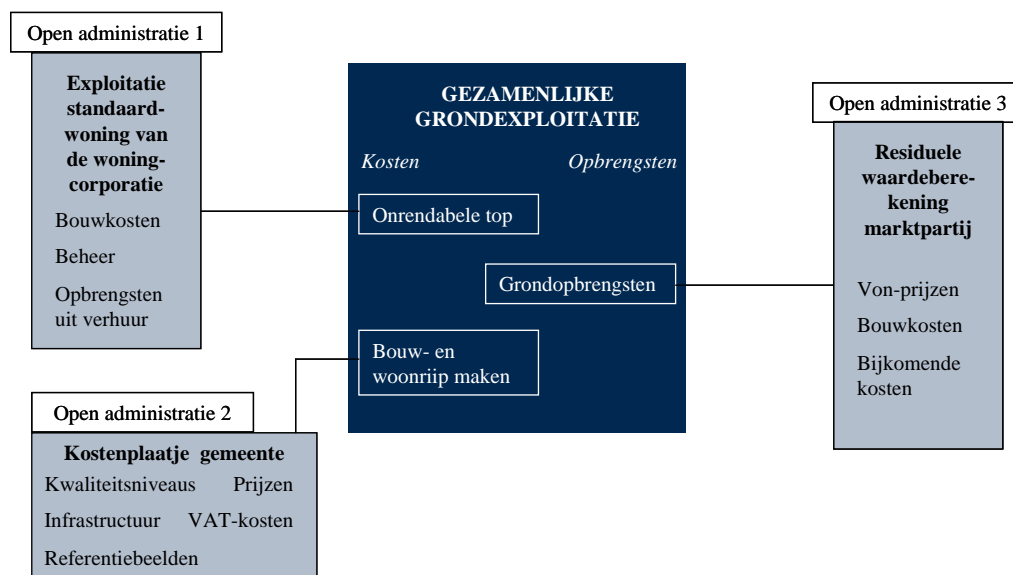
Open administratie 1

Exploitatie standaardwoning van de woningcorporatie

Bouwkosten

Beheer

Opbrengsten uit verhuur

GEZAMENLIJKE GRONDEXPLOITATIE

Kosten

Opbrengsten

Onrendabele top

Grondopbrengsten

Bouw- en woonriip maken

Open administratie 3

Residuele waardeberekening marktpartij

Von-prijzen

Bouwkosten

Bijkomende kosten

Open administratie 2

Kostenplaatje gemeente

Kwaliteitsniveaus Prijzen

Infrastructuur VAT-kosten

Referentiebeelden